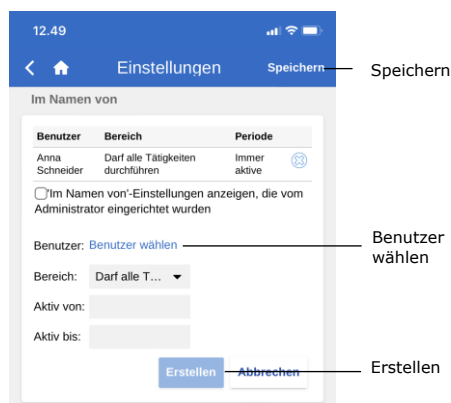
12.49

Einstellungen Speichern

Speichern

Im Namen von

| Benutzer | Bereich | Periode |
|---|---|---|
| Anna Schneider | Darf alle Tätigkeiten durchführen | Immer aktive |

'Im Namen von'-Einstellungen anzeigen, die vom Administrator eingerichtet wurden

Benutzer: Benutzer wählen

Benutzer wählen

Bereich: Darf alle T...

Aktiv von:

Aktiv bis:

Erstellen Abbrechen

Erstellen